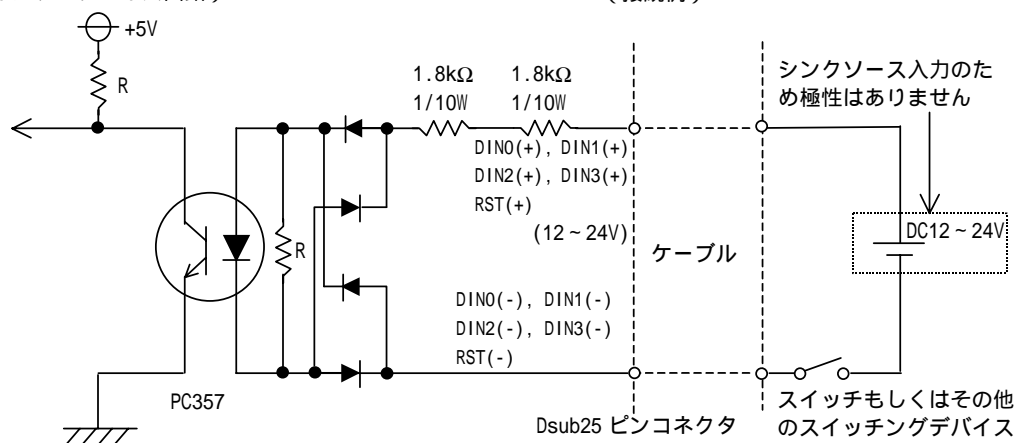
+5V

R

1.8kΩ 1/10W 1.8kΩ 1/10W

シンクソース入力のため極性はありません

DIN0(+), DIN1(+)
DIN2(+), DIN3(+)
RST(+)

(12 ~ 24V)

R

ケーブル

DC12 ~ 24V

DIN0(-), DIN1(-)
DIN2(-), DIN3(-)
RST(-)

PC357

Dsub25 ピンコネクタ

スイッチもしくはその他のスイッチングデバイス